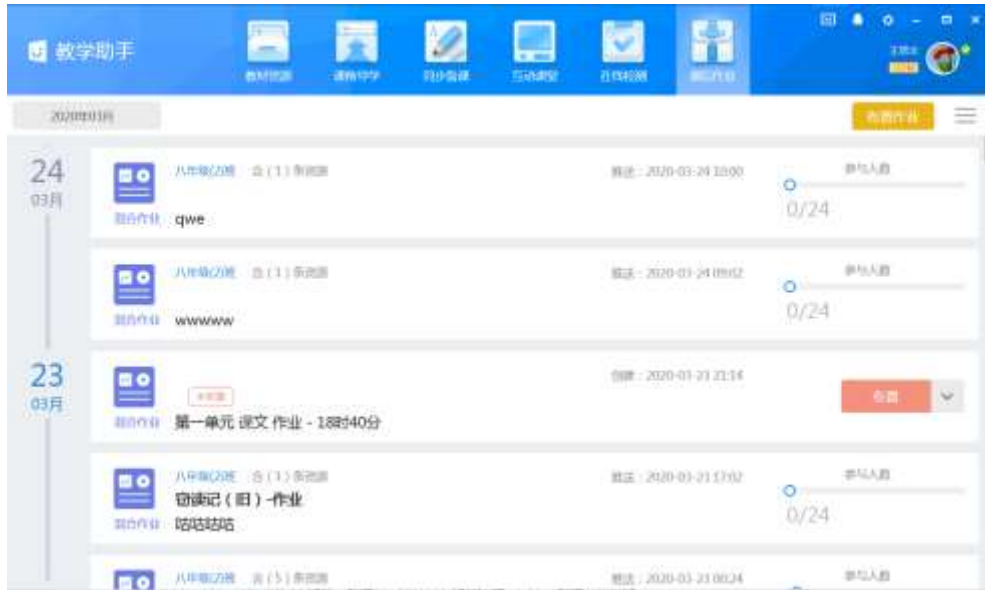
教学助手

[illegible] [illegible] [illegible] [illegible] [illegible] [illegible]

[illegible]

2020年03月

布置作业

24
03月

八年级(2)班 含(1)条资源
混合作业 qwe
截止：2020-03-24 10:00
参与人数
0/24

八年级(2)班 含(1)条资源
混合作业 wwwww
截止：2020-03-24 09:02
参与人数
0/24

23
03月

未布置
混合作业 第一单元 课文 作业 - 18时40分
创建：2020-03-23 21:14
布置

八年级(2)班 含(1)条资源
混合作业 登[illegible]记(旧)-作业
咕咕咕咕
截止：2020-03-23 17:02
参与人数
0/24

八年级(2)班 含(5)条资源
截止：2020-03-23 00:24
参与人数